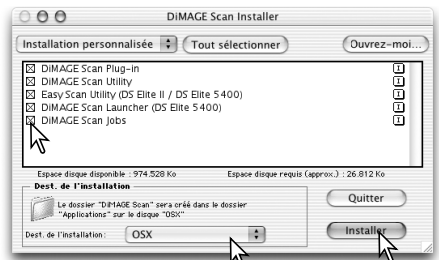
DiMAGE Scan Installer

Installation personnalisée

Tout sélectionner

Ouvrez–moi...

☒ DiMAGE Scan Plug-in
☒ DiMAGE Scan Utility
☒ Easy Scan Utility (DS Elite II / DS Elite 5400)
☒ DiMAGE Scan Launcher (DS Elite 5400)
☒ DiMAGE Scan Jobs

Espace disque disponible : 974.528 Ko

Espace disque requis (approx.) : 26.812 Ko

Dest. de l'installation

Le dossier "DiMAGE Scan" sera créé dans le dossier "Applications" sur le disque "OSX"

Dest. de l'installation:

OSX

Quitter

Installer